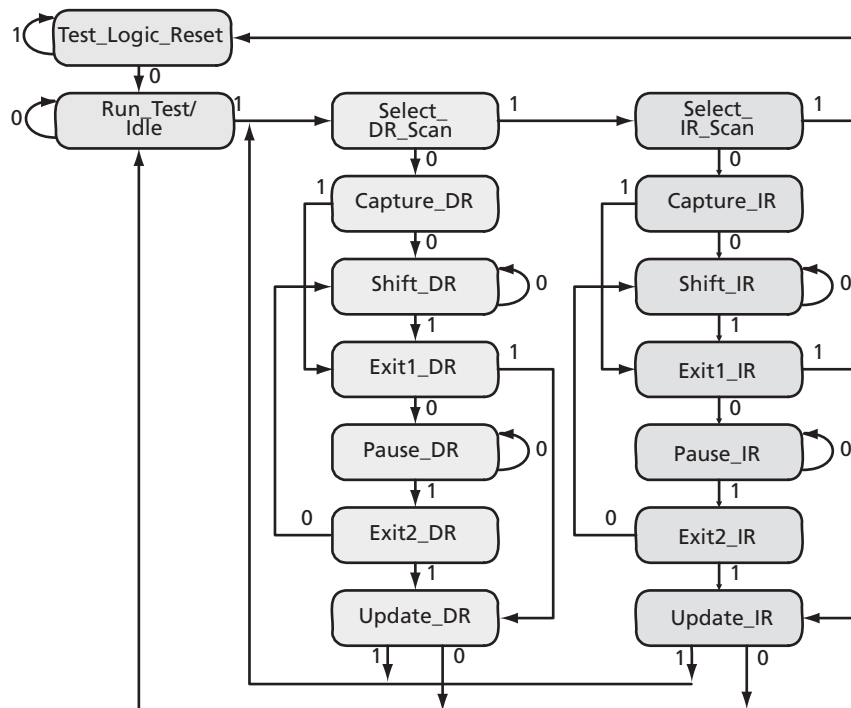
1 Test_Logic_Reset
0
0 Run_Test/Idle 1
Select_DR_Scan 1
0
Select_IR_Scan 1
0
1 Capture_DR
0
1 Capture_IR
0
Shift_DR 0
1
Shift_IR 0
1
Exit1_DR 1
0
Exit1_IR 1
0
Pause_DR 0
1
Pause_IR 0
1
0 Exit2_DR
1
0 Exit2_IR
1
Update_DR
1 0
Update_IR
1 0